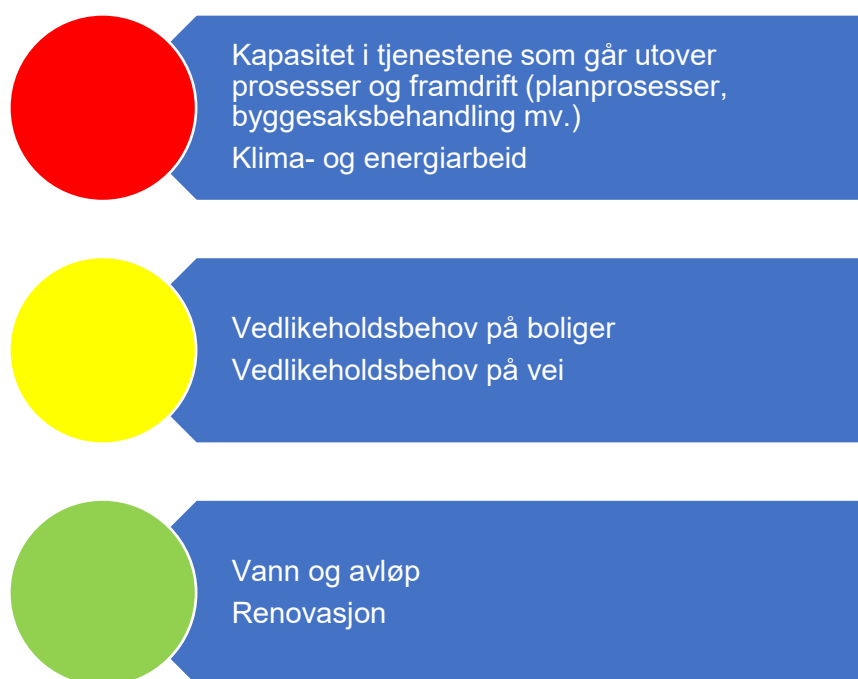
Kapasitet i tjenestene som går utover prosesser og framdrift (planprosesser, byggesaksbehandling mv.)

Klima- og energiarbeid

Vedlikeholdsbehov på boliger

Vedlikeholdsbehov på vei

Vann og avløp

Renovasjon